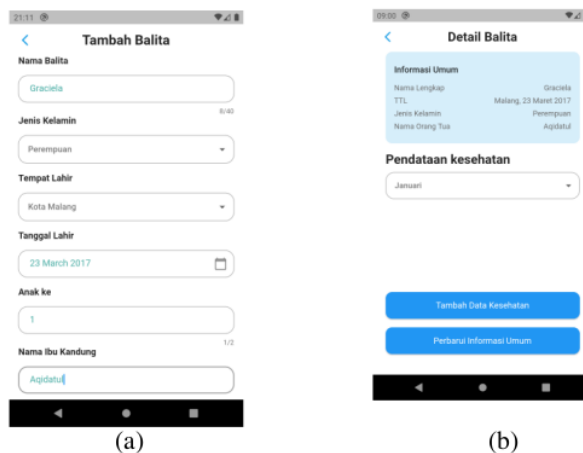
21:11

Tambah Balita

Nama Balita

Graciela

8/40

Jenis Kelamin

Perempuan

Tempat Lahir

Kota Malang

Tanggal Lahir

23 March 2017

Anak ke

1

1/2

Nama Ibu Kandung

Aqidatul

(a)

09:00

Detail Balita

Informasi Umum

| | |
|---|---|
| Nama Lengkap | Graciela |
| TTL | Malang, 23 Maret 2017 |
| Jenis Kelamin | Perempuan |
| Nama Orang Tua | Aqidatul |

Pendataan kesehatan

Januari

Tambah Data Kesehatan

Perbarui Informasi Umum

(b)